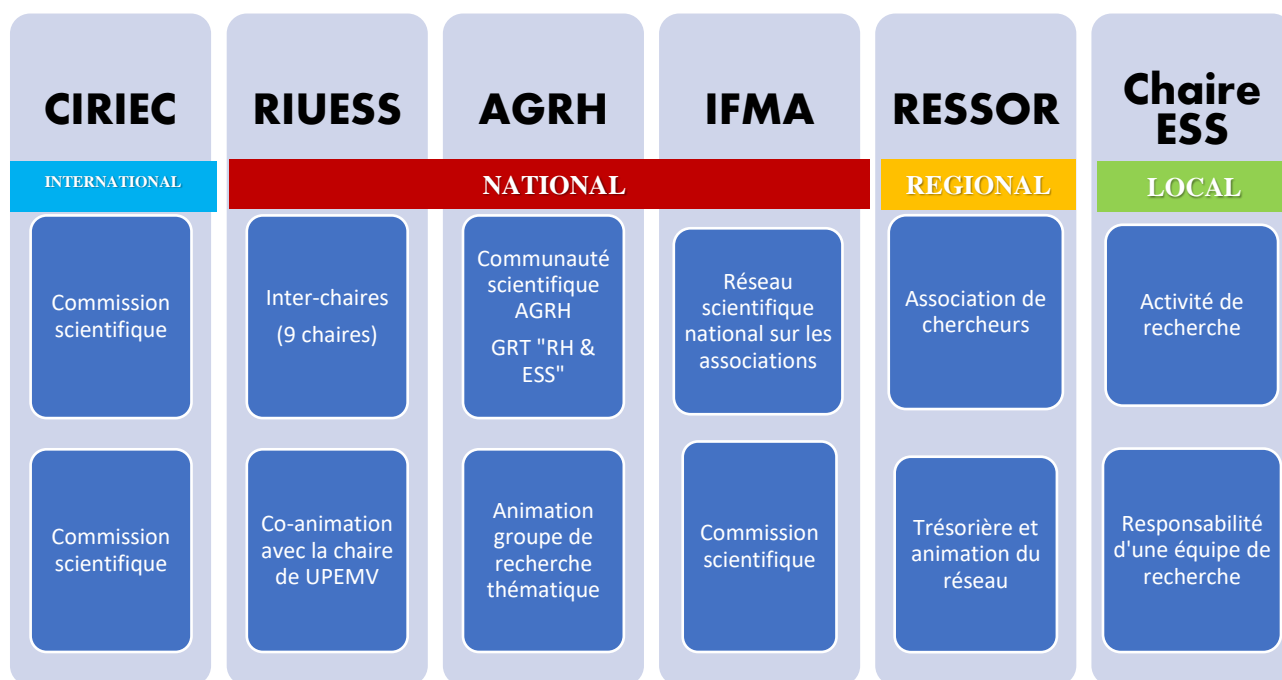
CIRIEC

RIUESS

AGRH

IFMA

RESSOR

Chaire ESS

INTERNATIONAL

NATIONAL

REGIONAL

LOCAL

Commission scientifique

Commission scientifique

Inter-chaires

(9 chaires)

Co-animation avec la chaire de UPEMV

Communauté scientifique AGRH

GRT "RH & ESS"

Animation groupe de recherche thématique

Réseau scientifique national sur les associations

Commission scientifique

Association de chercheurs

Trésorière et animation du réseau

Activité de recherche

Responsabilité d'une équipe de recherche